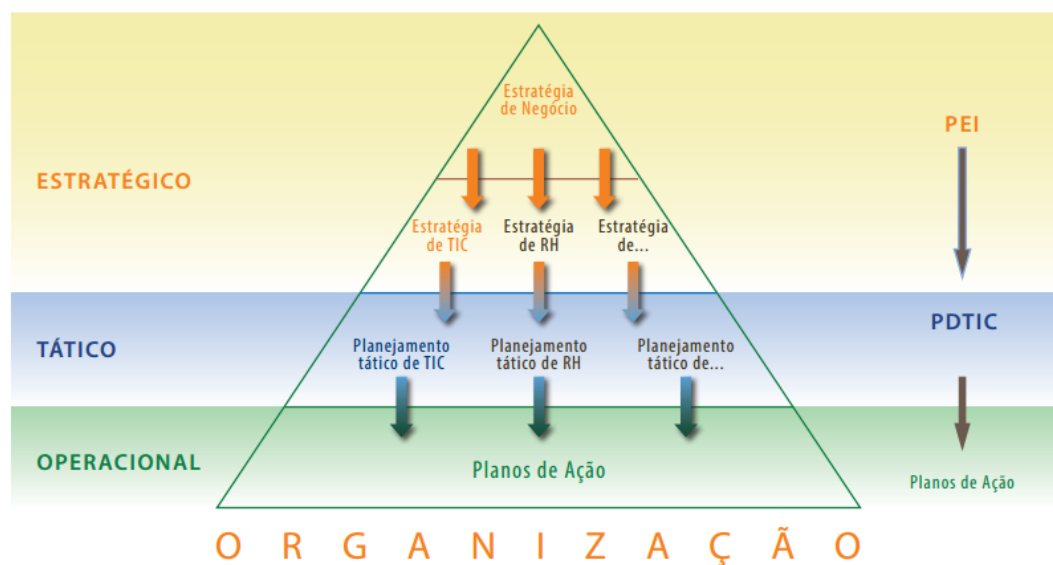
Estratégia de Negócio

ESTRATÉGICO

PEI

Estratégia de TIC

Estratégia de RH

Estratégia de...

TÁTICO

PDTIC

Planejamento tático de TIC

Planejamento tático de RH

Planejamento tático de...

OPERACIONAL

Planos de Ação

Planos de Ação

O R G A N I Z A Ç Ã O